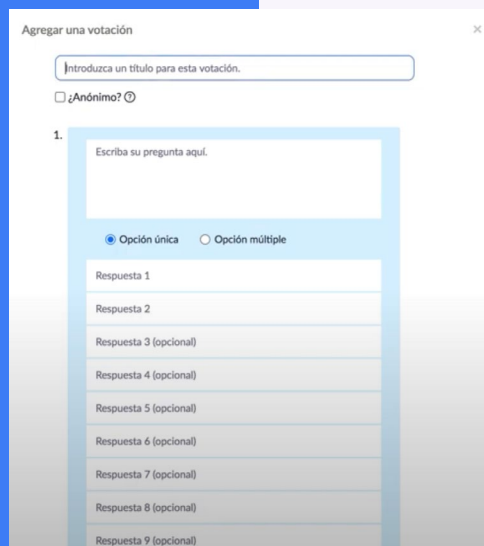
Agregar una votación

×

Introduzca un título para esta votación.

¿Anónimo? ?

1.

Escriba su pregunta aquí.

Opción única

Opción múltiple

Respuesta 1

Respuesta 2

Respuesta 3 (opcional)

Respuesta 4 (opcional)

Respuesta 5 (opcional)

Respuesta 6 (opcional)

Respuesta 7 (opcional)

Respuesta 8 (opcional)

Respuesta 9 (opcional)